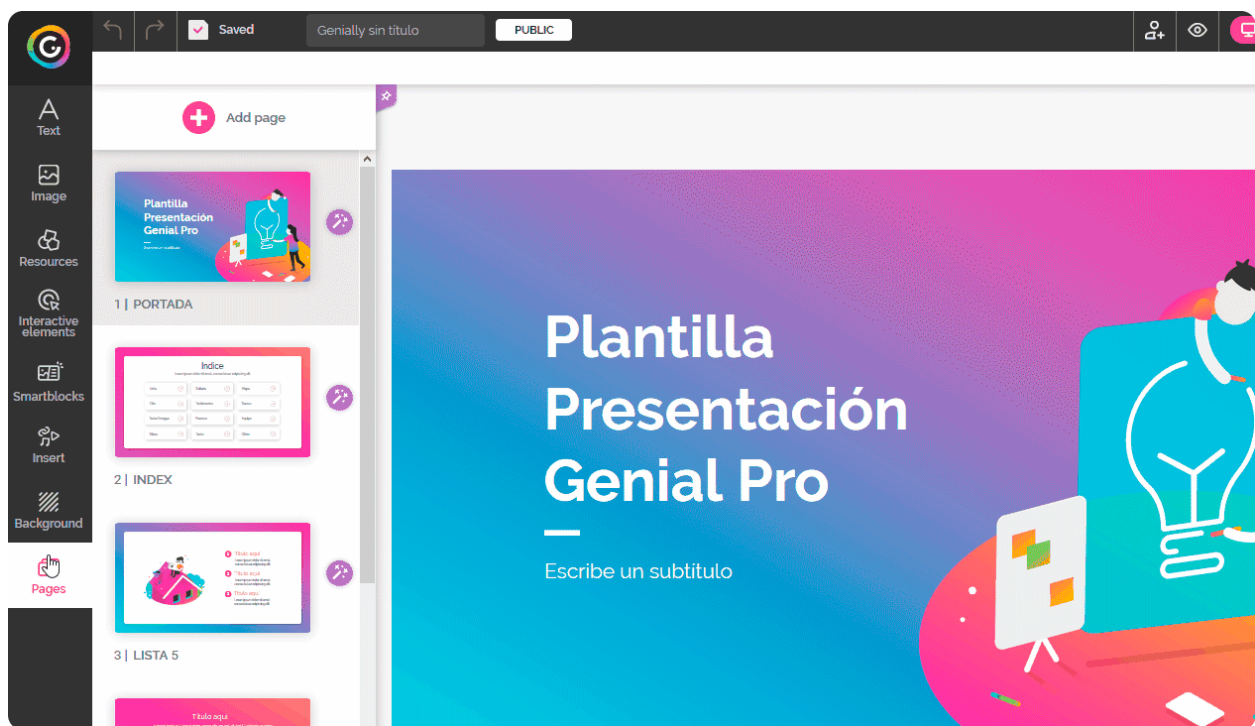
Saved
Genially sin título
PUBLIC

Text
Image
Resources
Interactive elements
Smartblocks
Insert
Background
Pages

Add page

Plantilla Presentación Genial Pro
1 | PORTADA

Índice
2 | INDEX

Título aquí
Título aquí
Título aquí
3 | LISTA 5

Título aquí

Plantilla Presentación Genial Pro

Escribe un subtítulo